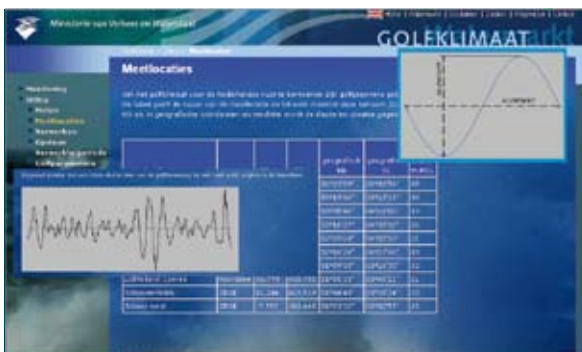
Ministerie van Verkeer en Waterstaat

Home | Overzicht | Contact | Links | Colofon | English

GOLFKLIMAAT

Meetlocaties

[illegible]

Inleiding
Uitleg
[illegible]
Meetlocaties
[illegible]
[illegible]
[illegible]

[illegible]

| | | | | geografisch NB | geografisch OL | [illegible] |
|---|---|---|---|---|---|---|
| | | | | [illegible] | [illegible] | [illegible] |
| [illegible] | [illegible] | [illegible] | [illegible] | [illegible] | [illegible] | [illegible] |
| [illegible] | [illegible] | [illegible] | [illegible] | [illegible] | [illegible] | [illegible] |
| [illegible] | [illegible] | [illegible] | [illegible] | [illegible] | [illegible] | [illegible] |

amplitude
golflengte